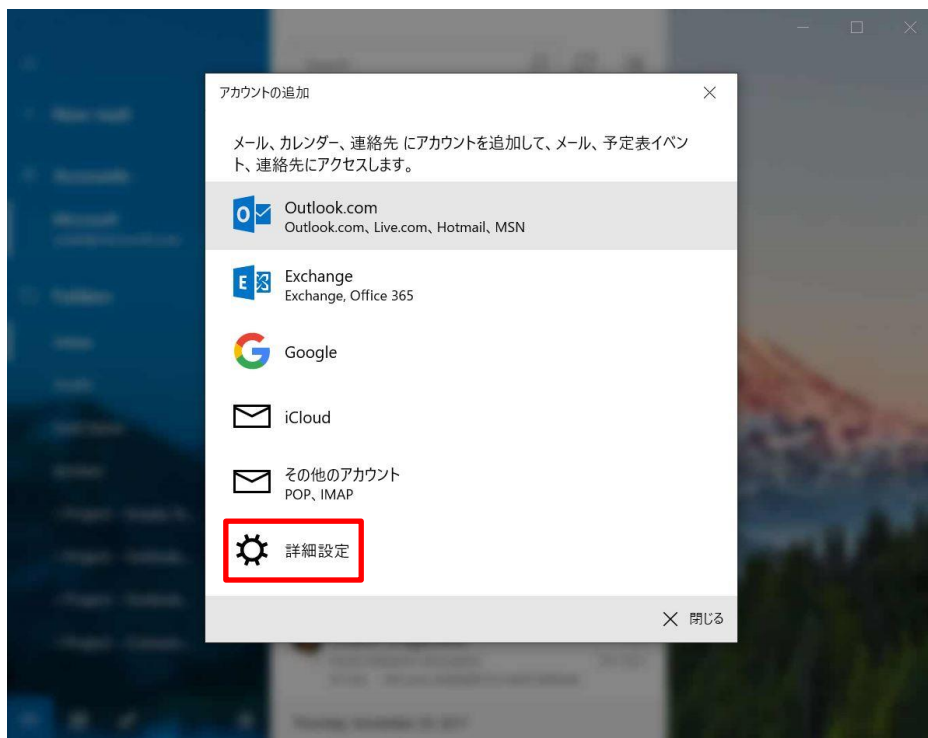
アカウントの追加

メール、カレンダー、連絡先 にアカウントを追加して、メール、予定表イベント、連絡先にアクセスします。

Outlook.com
Outlook.com、Live.com、Hotmail、MSN

Exchange
Exchange, Office 365

Google

iCloud

その他のアカウント
POP、IMAP

詳細設定

閉じる